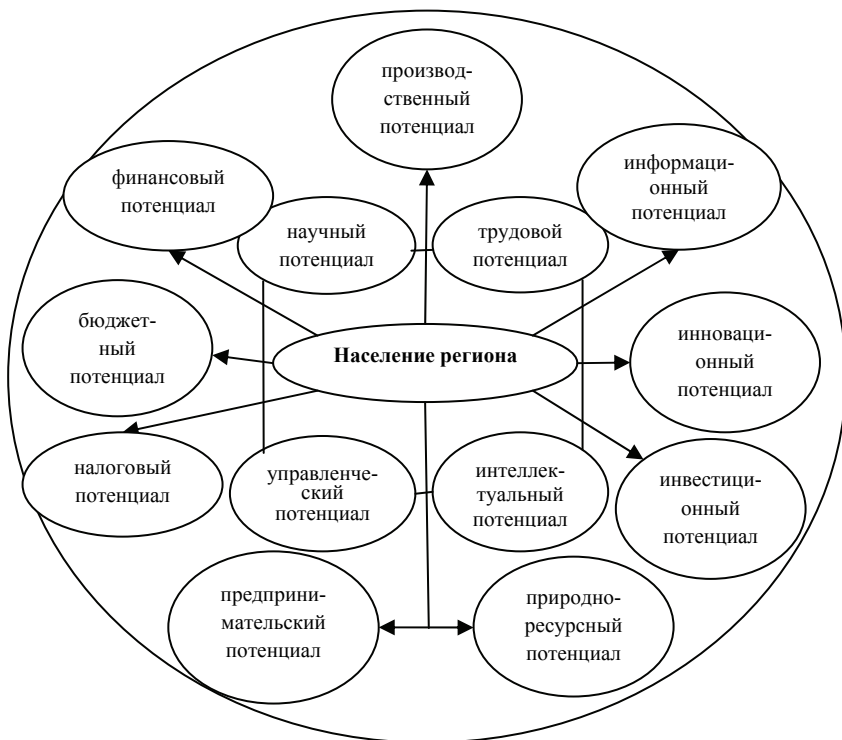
производственный потенциал

финансовый потенциал

информационный потенциал

научный потенциал

трудовой потенциал

бюджетный потенциал

Население региона

инновационный потенциал

налоговый потенциал

управленческий потенциал

интеллектуальный потенциал

инвестиционный потенциал

предпринимательский потенциал

природноресурсный потенциал